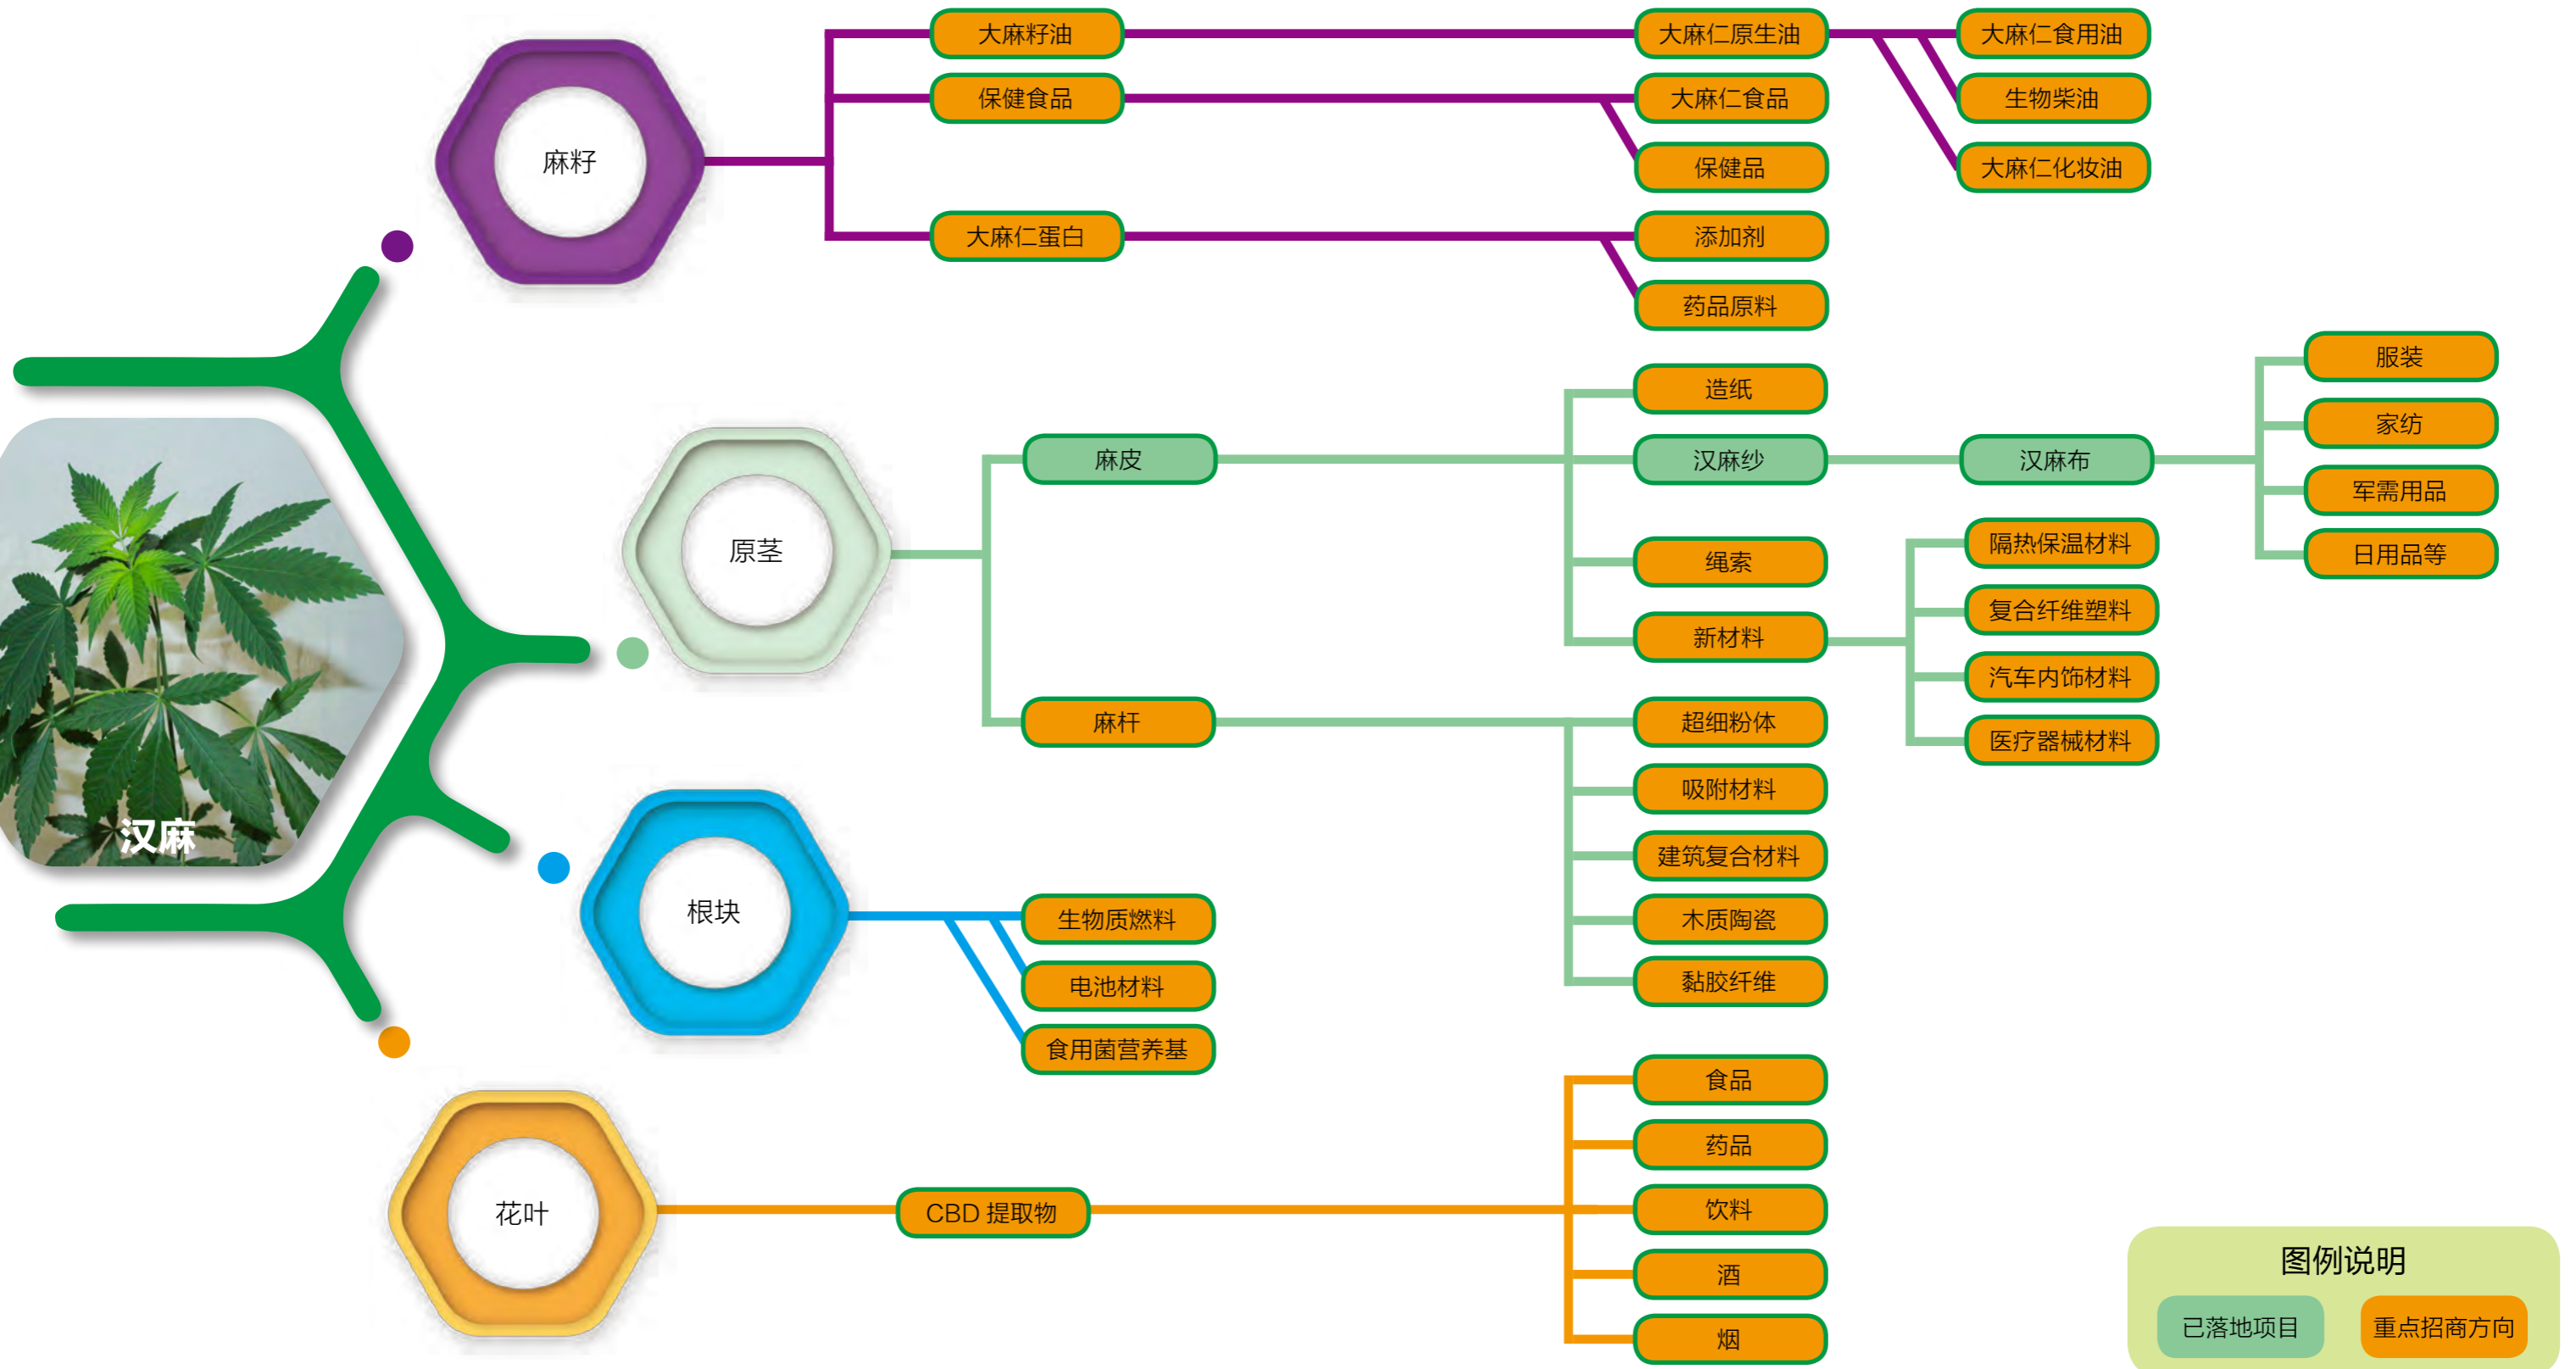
汉麻

麻籽

大麻籽油
保健食品
大麻仁蛋白

大麻仁原生油
大麻仁食品
保健品
添加剂
药品原料

大麻仁食用油
生物柴油
大麻仁化妆油

原茎

麻皮
麻杆

造纸
汉麻纱
绳索
新材料

汉麻布

服装
家纺
军需用品
日用品等

隔热保温材料
复合纤维塑料
汽车内饰材料
医疗器械材料

超细粉体
吸附材料
建筑复合材料
木质陶瓷
黏胶纤维

根块

生物质燃料
电池材料
食用菌营养基

花叶

CBD 提取物

食品
药品
饮料
酒
烟

图例说明
已落地项目
重点招商方向